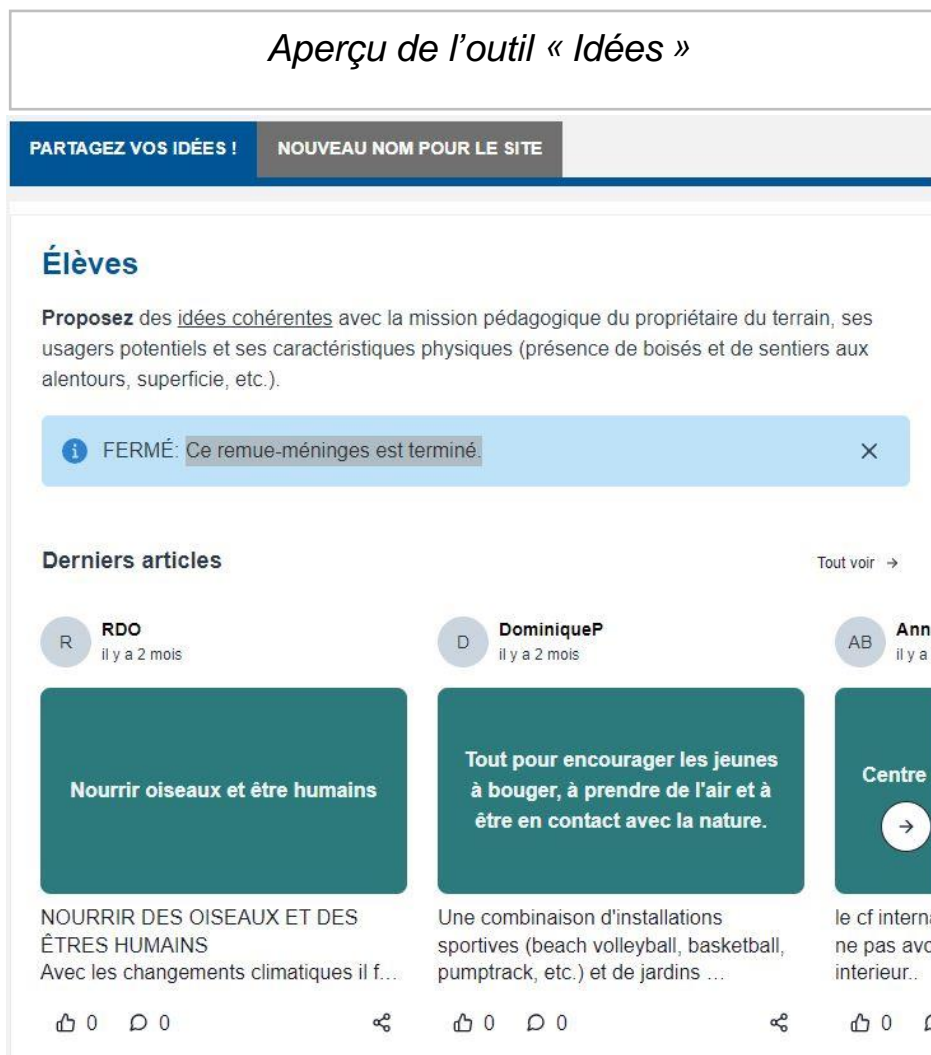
Aperçu de l’outil « Idées »

PARTAGEZ VOS IDÉES !

NOUVEAU NOM POUR LE SITE

Élèves

Proposez des idées cohérentes avec la mission pédagogique du propriétaire du terrain, ses usagers potentiels et ses caractéristiques physiques (présence de boisés et de sentiers aux alentours, superficie, etc.).

FERMÉ: Ce remue-méninges est terminé.

×

Derniers articles

Tout voir →

R RDO
il y a 2 mois

Nourrir oiseaux et être humains

NOURRIR DES OISEAUX ET DES ÊTRES HUMAINS
Avec les changements climatiques il f...

0 0

D DominiqueP
il y a 2 mois

Tout pour encourager les jeunes à bouger, à prendre de l'air et à être en contact avec la nature.

Une combinaison d'installations sportives (beach volleyball, basketball, pumptrack, etc.) et de jardins ...

0 0

AB Ann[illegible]
il y a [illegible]

Centre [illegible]

→

le cf intern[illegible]
ne pas avo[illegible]
interieur..

0